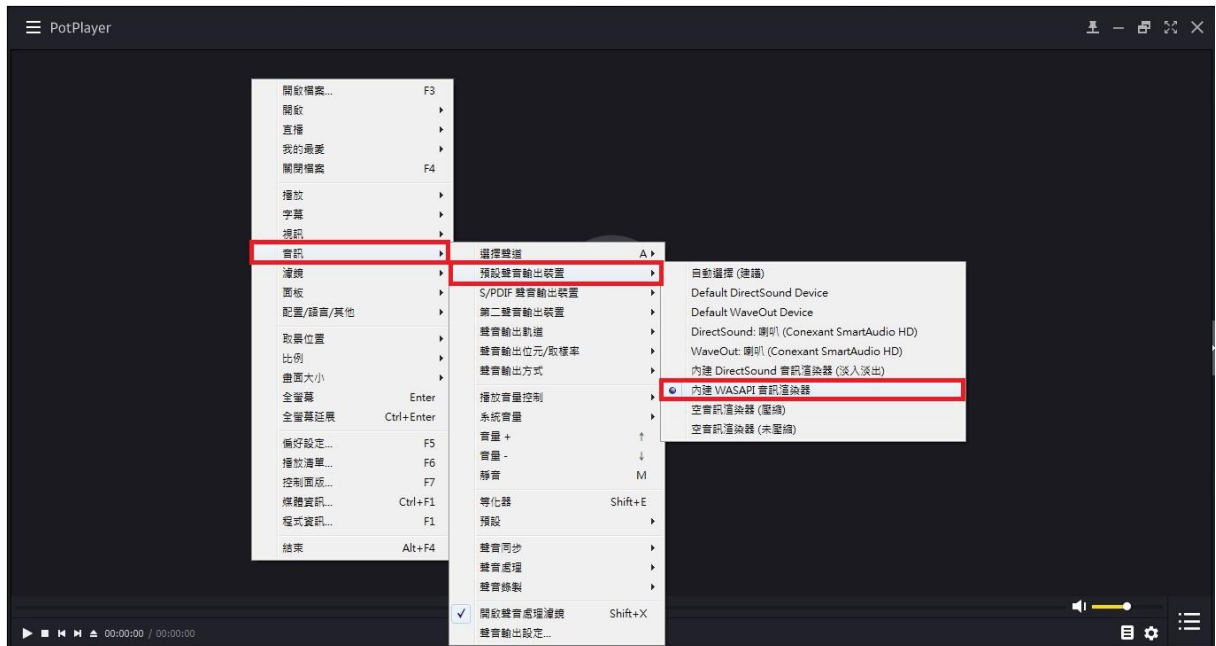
PotPlayer

開啟檔案... F3
開啟
直播
我的最愛
關閉檔案 F4
播放
字幕
視訊
音訊
濾鏡
面板
配置/語言/其他
取景位置
比例
畫面大小
全螢幕 Enter
全螢幕延展 Ctrl+Enter
偏好設定... F5
播放清單... F6
控制面版... F7
媒體資訊... Ctrl+F1
程式資訊... F1
結束 Alt+F4

選擇聲道 A
預設聲音輸出裝置
S/PDIF 聲音輸出裝置
第二聲音輸出裝置
聲音輸出軌道
聲音輸出位元/取樣率
聲音輸出方式
播放音量控制
系統音量
音量 + ↑
音量 - ↓
靜音 M
等化器 Shift+E
預設
聲音同步
聲音處理
聲音錄製
開啟聲音處理濾鏡 Shift+X
聲音輸出設定...

自動選擇 (建議)
Default DirectSound Device
Default WaveOut Device
DirectSound: 喇叭 (Conexant SmartAudio HD)
WaveOut: 喇叭 (Conexant SmartAudio HD)
內建 DirectSound 音訊渲染器 (淡入淡出)
內建 WASAPI 音訊渲染器
空音訊渲染器 (壓縮)
空音訊渲染器 (未壓縮)

00:00:00 / 00:00:00